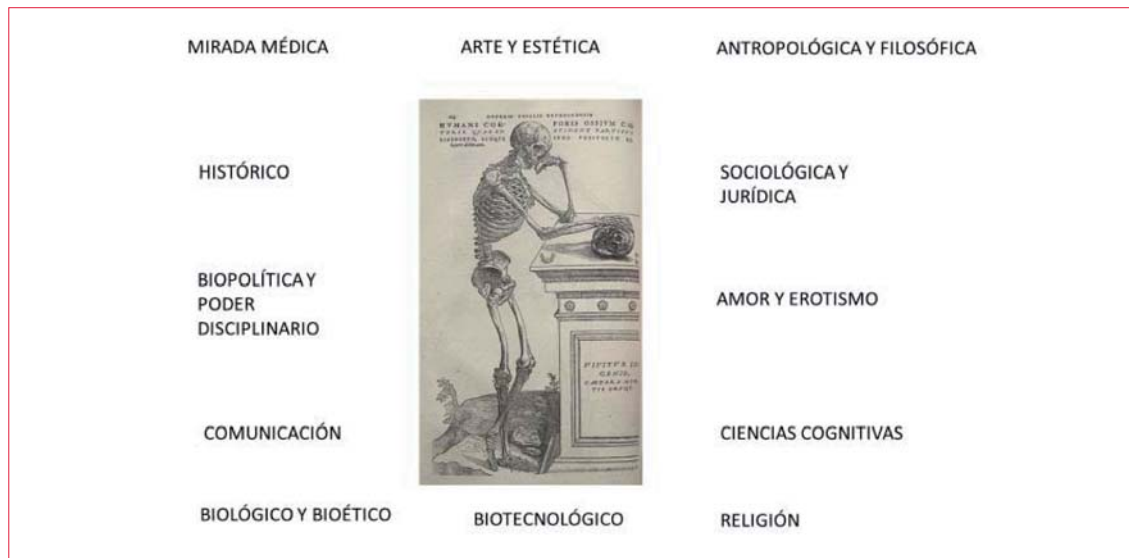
MIRADA MÉDICA

ARTE Y ESTÉTICA

ANTROPOLÓGICA Y FILOSÓFICA

HISTÓRICO

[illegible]
HUMANI COR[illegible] PORIS OSSIUM CO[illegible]
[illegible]

SOCIOLÓGICA Y JURÍDICA

BIOPOLÍTICA Y PODER DISCIPLINARIO

AMOR Y EROTISMO

VIVITUR INGENIO, CAETERA MORTIS ERUNT

COMUNICACIÓN

CIENCIAS COGNITIVAS

BIOLÓGICO Y BIOÉTICO

BIOTECNOLÓGICO

RELIGIÓN